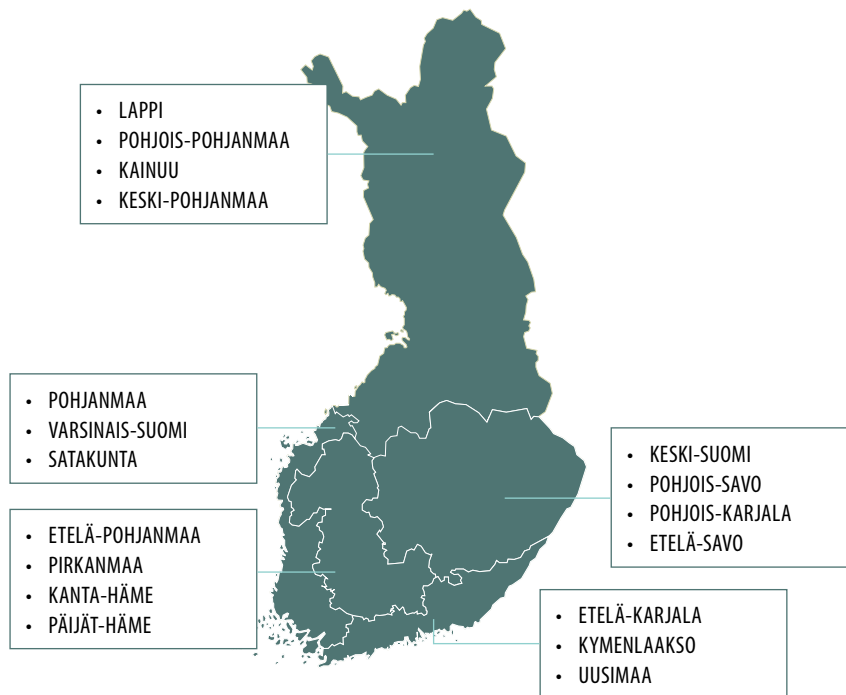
- LAPPI
- POHJOIS-POHJANMAA
- KAINUU
- KESKI-POHJANMAA

- POHJANMAA
- VARSINAIS-SUOMI
- SATAKUNTA

- KESKI-SUOMI
- POHJOIS-SAVO
- POHJOIS-KARJALA
- ETELÄ-SAVO

- ETELÄ-POHJANMAA
- PIRKANMAA
- KANTA-HÄME
- PÄIJÄT-HÄME

- ETELÄ-KARJALA
- KYMENLAAKSO
- UUSIMAA